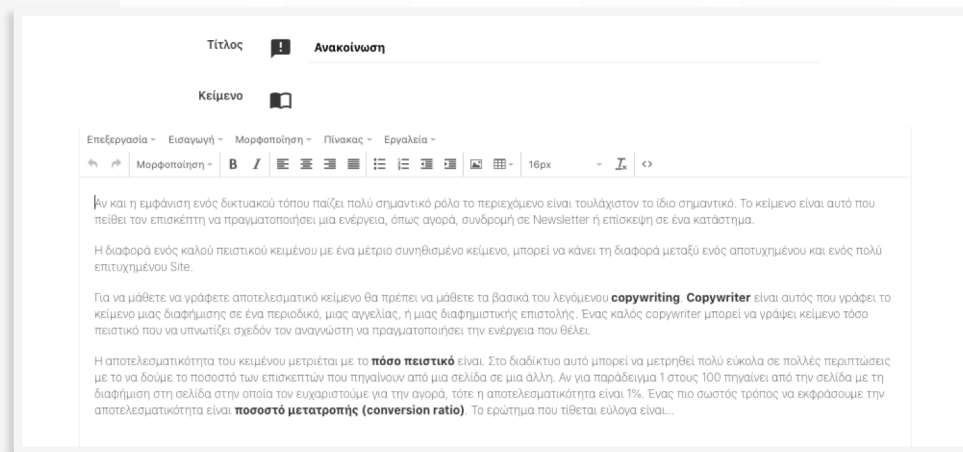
Τίτλος

Ανακοίνωση

Κείμενο

Επεξεργασία ▾ Εισαγωγή ▾ Μορφοποίηση ▾ Πίνακας ▾ Εργαλεία ▾

Μορφοποίηση ▾ B I 16px

Αν και η εμφάνιση ενός δικτυακού τόπου παίζει πολύ σημαντικό ρόλο το περιεχόμενο είναι τουλάχιστον το ίδιο σημαντικό. Το κείμενο είναι αυτό που πείθει τον επισκέπτη να πραγματοποιήσει μια ενέργεια, όπως αγορά, συνδρομή σε Newsletter ή επίσκεψη σε ένα κατάστημα.

Η διαφορά ενός καλού πειστικού κειμένου με ένα μέτριο συνηθισμένο κείμενο, μπορεί να κάνει τη διαφορά μεταξύ ενός αποτυχημένου και ενός πολύ επιτυχημένου Site.

Για να μάθετε να γράφετε αποτελεσματικό κείμενο θα πρέπει να μάθετε τα βασικά του λεγόμενου **copywriting**. **Copywriter** είναι αυτός που γράφει το κείμενο μιας διαφήμισης σε ένα περιοδικό, μιας αγγελίας, ή μιας διαφημιστικής επιστολής. Ένας καλός copywriter μπορεί να γράψει κείμενο τόσο πειστικό που να υπνωτίζει σχεδόν τον αναγνώστη να πραγματοποιήσει την ενέργεια που θέλει.

Η αποτελεσματικότητα του κειμένου μετριέται με το **πόσο πειστικό** είναι. Στο διαδίκτυο αυτό μπορεί να μετρηθεί πολύ εύκολα σε πολλές περιπτώσεις με το να δούμε το ποσοστό των επισκεπτών που πηγαίνουν από μια σελίδα σε μια άλλη. Αν για παράδειγμα 1 στους 100 πηγαίνει από την σελίδα με τη διαφήμιση στη σελίδα στην οποία τον ευχαριστούμε για την αγορά, τότε η αποτελεσματικότητα είναι 1%. Ένας πιο σωστός τρόπος να εκφράσουμε την αποτελεσματικότητα είναι **ποσοστό μετατροπής (conversion ratio)**. Το ερώτημα που τίθεται εύλογα είναι...